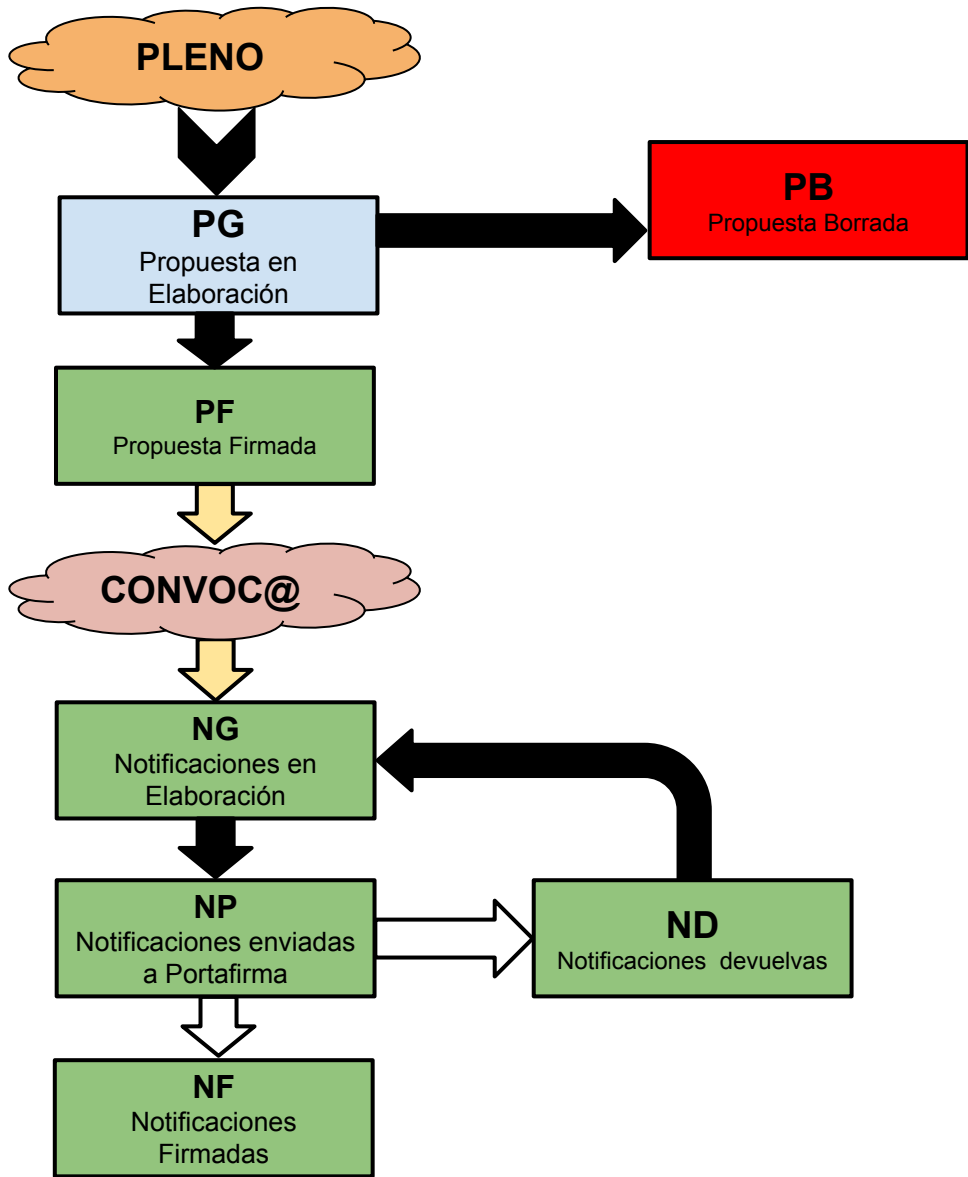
PLENO

PG
Propuesta en Elaboración

PB
Propuesta Borrada

PF
Propuesta Firmada

CONVOC@

NG
Notificaciones en Elaboración

NP
Notificaciones enviadas a Portafirma

ND
Notificaciones devuelvas

NF
Notificaciones Firmadas